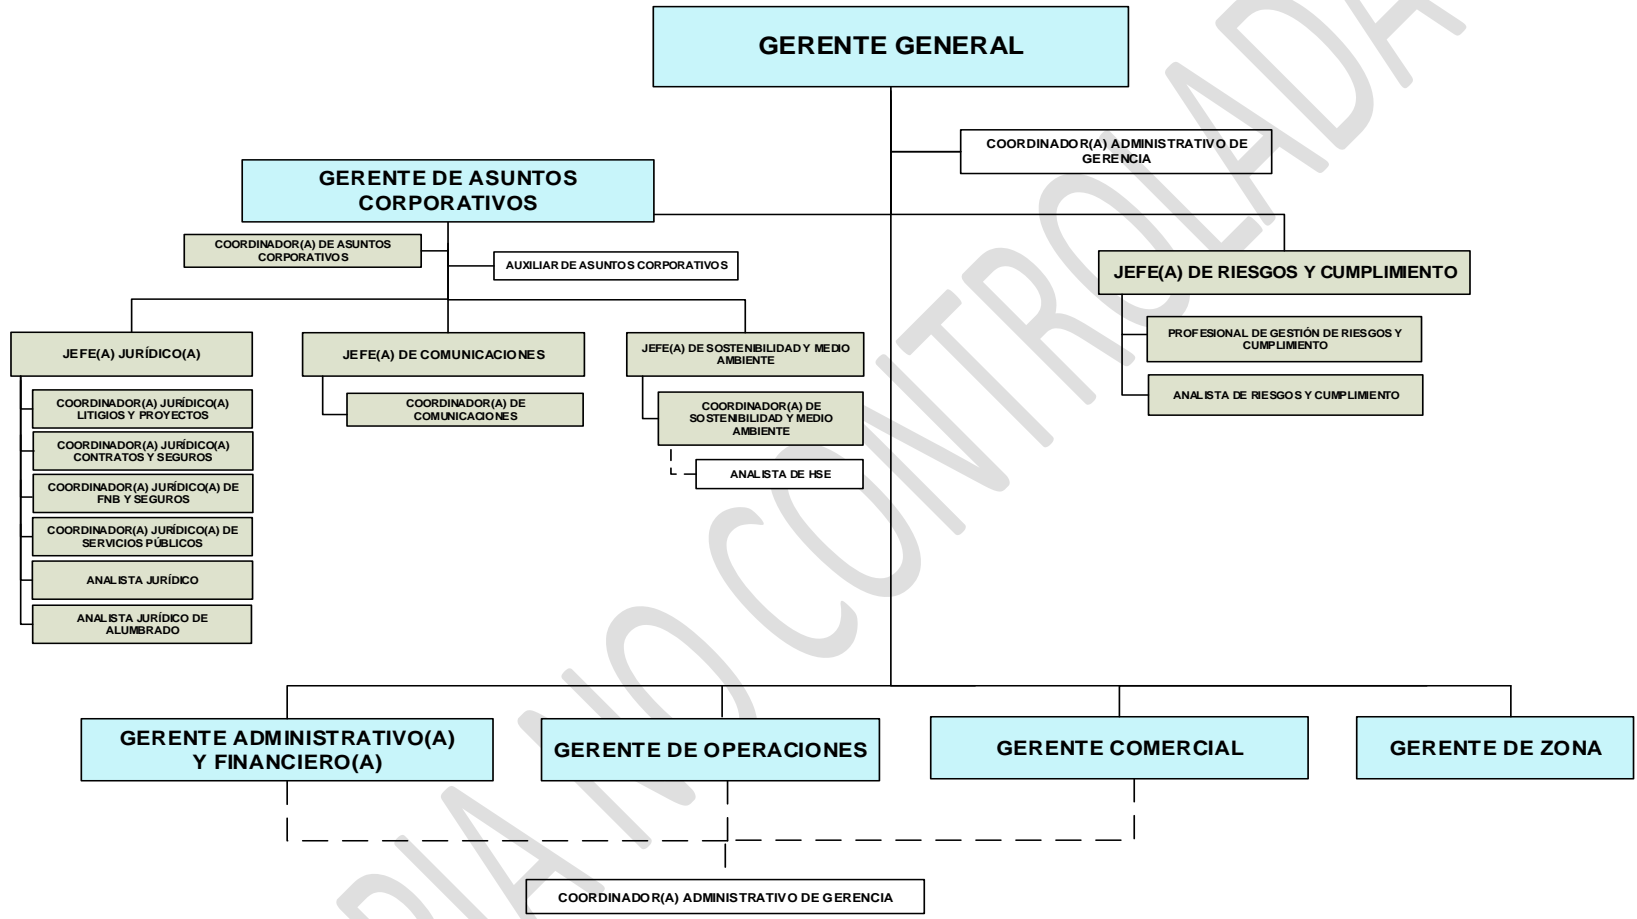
GERENTE GENERAL

COORDINADOR(A) ADMINISTRATIVO DE GERENCIA

GERENTE DE ASUNTOS CORPORATIVOS

COORDINADOR(A) DE ASUNTOS CORPORATIVOS

AUXILIAR DE ASUNTOS CORPORATIVOS

JEFE(A) DE RIESGOS Y CUMPLIMIENTO

PROFESIONAL DE GESTIÓN DE RIESGOS Y CUMPLIMIENTO

ANALISTA DE RIESGOS Y CUMPLIMIENTO

JEFE(A) JURÍDICO(A)

COORDINADOR(A) JURÍDICO(A) LITIGIOS Y PROYECTOS

COORDINADOR(A) JURÍDICO(A) CONTRATOS Y SEGUROS

COORDINADOR(A) JURÍDICO(A) DE FNB Y SEGUROS

COORDINADOR(A) JURÍDICO(A) DE SERVICIOS PÚBLICOS

ANALISTA JURÍDICO

ANALISTA JURÍDICO DE ALUMBRADO

JEFE(A) DE COMUNICACIONES

COORDINADOR(A) DE COMUNICACIONES

JEFE(A) DE SOSTENIBILIDAD Y MEDIO AMBIENTE

COORDINADOR(A) DE SOSTENIBILIDAD Y MEDIO AMBIENTE

ANALISTA DE HSE

GERENTE ADMINISTRATIVO(A) Y FINANCIERO(A)

GERENTE DE OPERACIONES

GERENTE COMERCIAL

GERENTE DE ZONA

COORDINADOR(A) ADMINISTRATIVO DE GERENCIA

PLANO CONTROLADA